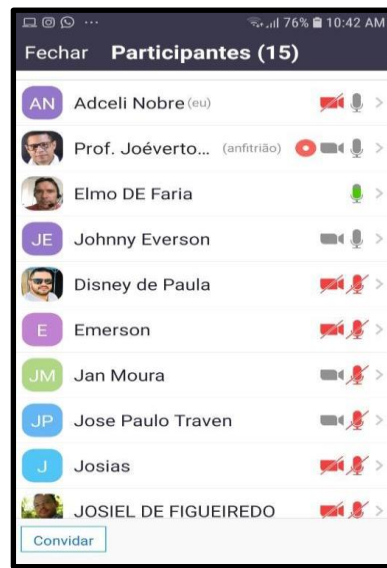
76% 10:42 AM

Fechar Participantes (15)

AN Adceli Nobre (eu)

Prof. Joéverto... (anfitrião)

Elmo DE Faria

JE Johnny Everson

Disney de Paula

E Emerson

JM Jan Moura

JP Jose Paulo Traven

J Josias

JOSIEL DE FIGUEIREDO

Convidar